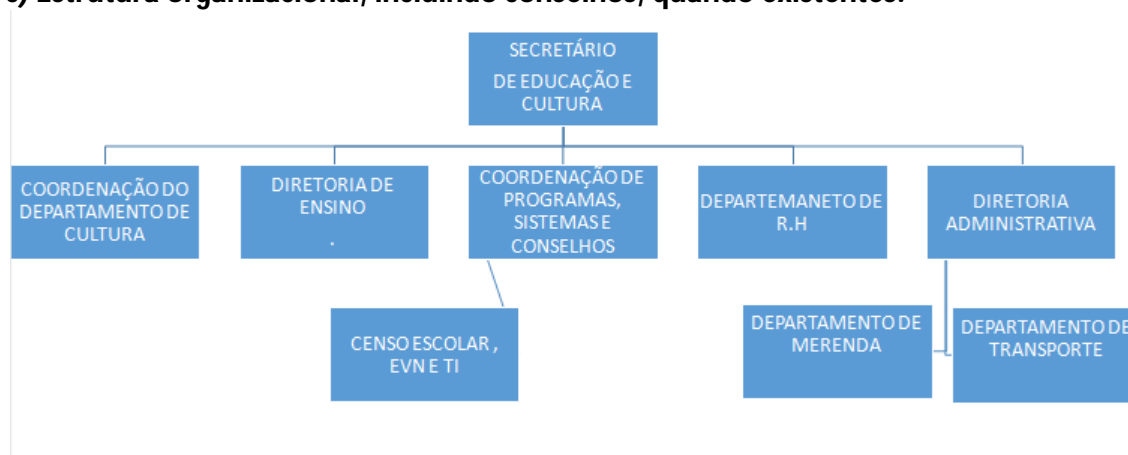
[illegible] Estrutura organizacional, incluindo conselhos, quando existentes.

SECRETÁRIO DE EDUCAÇÃO E CULTURA

COORDENAÇÃO DO DEPARTAMENTO DE CULTURA

DIRETORIA DE ENSINO .

COORDENAÇÃO DE PROGRAMAS, SISTEMAS E CONSELHOS

DEPARTEMANETO DE R.H

DIRETORIA ADMINISTRATIVA

CENSO ESCOLAR , EVN E TI

DEPARTAMENTO DE MERENDA

DEPARTAMENTO DE TRANSPORTE